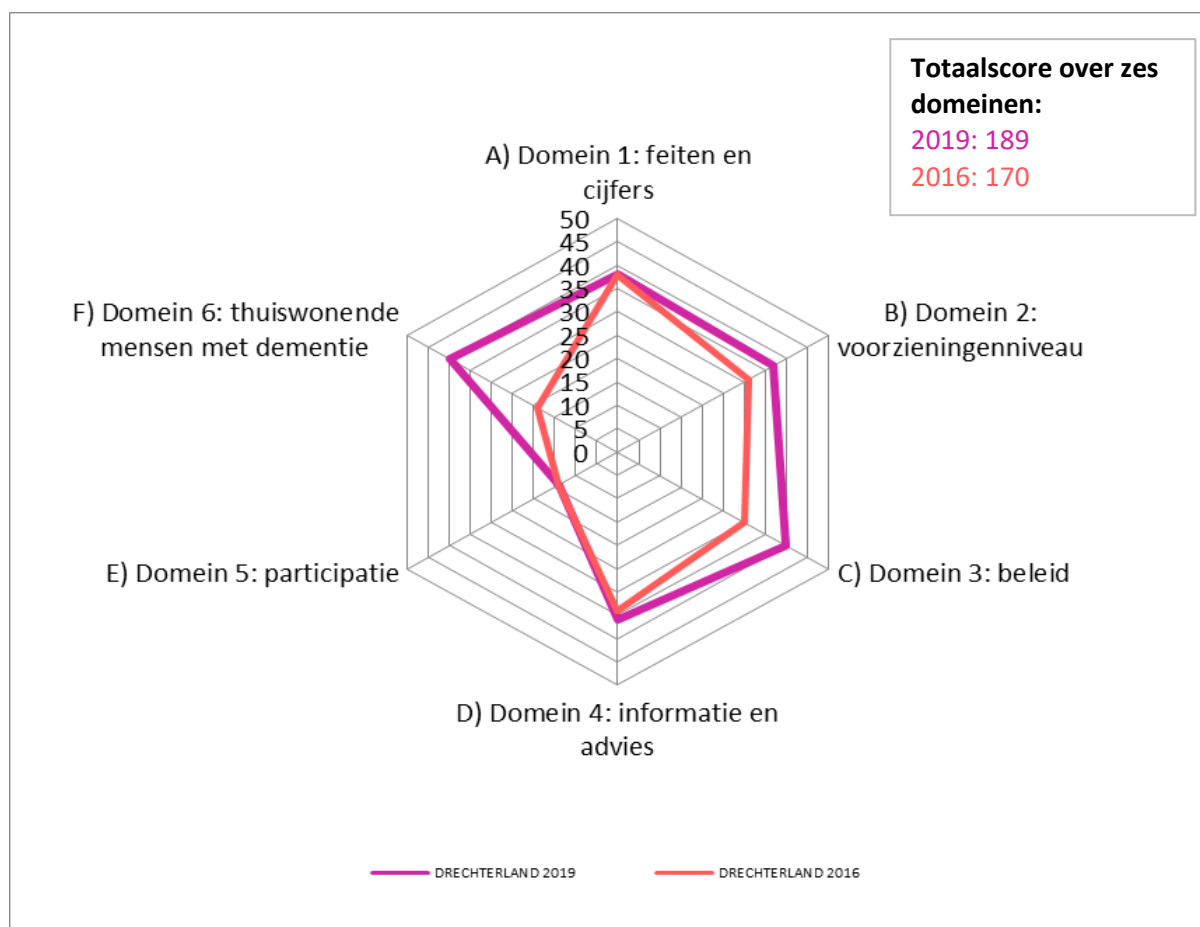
Totaalscore over zes domeinen:
2019: 189
2016: 170

A) Domein 1: feiten en cijfers

50
45
40
35
30
25
20
15
10
5
0

B) Domein 2: voorzieningenniveau

C) Domein 3: beleid

D) Domein 4: informatie en advies

E) Domein 5: participatie

F) Domein 6: thuiswonende mensen met dementie

DRECHTERLAND 2019
DRECHTERLAND 2016